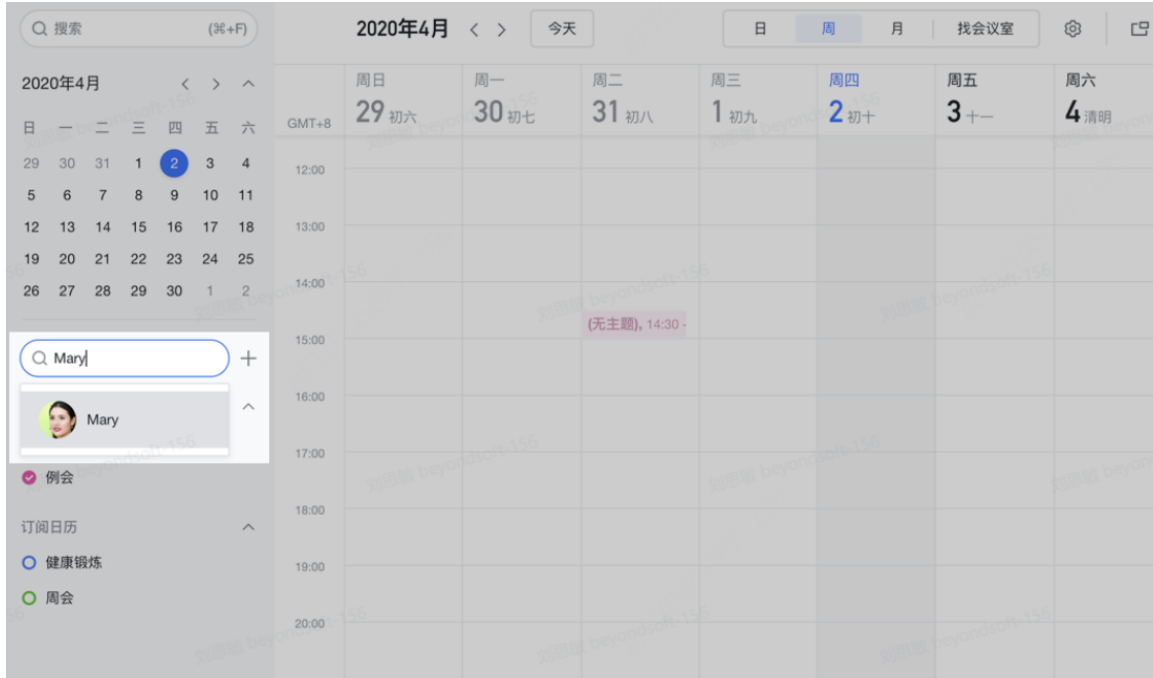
Q 搜索 (⌘+F)

2020年4月 < > ^

| 日 | 一 | 二 | 三 | 四 | 五 | 六 |
|---|---|---|---|---|---|---|
| 29 | 30 | 31 | 1 | 2 | 3 | 4 |
| 5 | 6 | 7 | 8 | 9 | 10 | 11 |
| 12 | 13 | 14 | 15 | 16 | 17 | 18 |
| 19 | 20 | 21 | 22 | 23 | 24 | 25 |
| 26 | 27 | 28 | 29 | 30 | 1 | 2 |

Q Mary +

Mary ^

例会

订阅日历 ^

健康锻炼

周会

2020年4月 < > 今天

日 周 月 找会议室

GMT+8

周日 29 初六
周一 30 初七
周二 31 初八
周三 1 初九
周四 2 初十
周五 3 十一
周六 4 清明

12:00
13:00
14:00
15:00
16:00
17:00
18:00
19:00
20:00

(无主题), 14:30 -

刘丽敏 beyondsoft-156